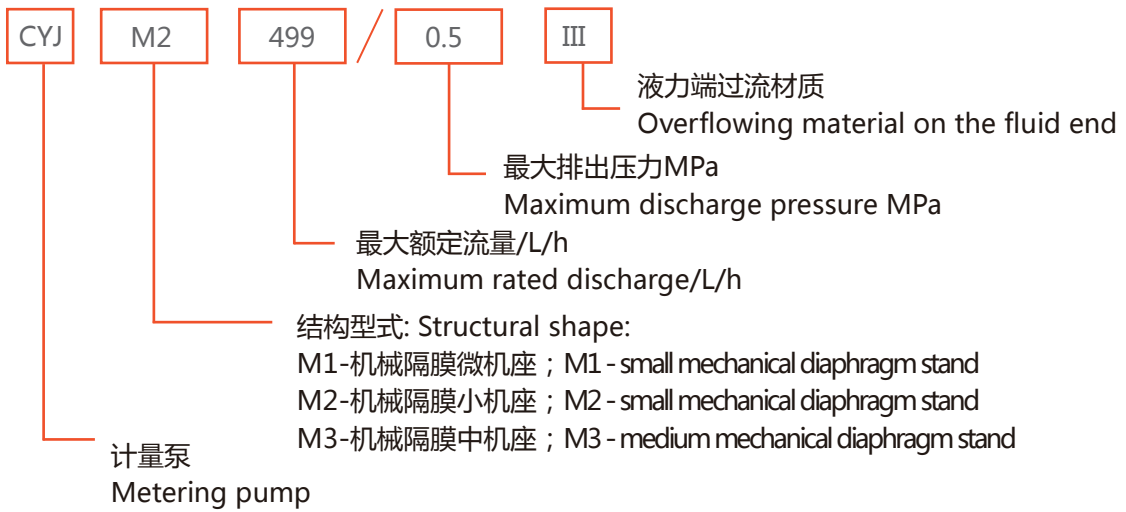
CYJ M2 499 / 0.5 III

液力端过流材质
Overflowing material on the fluid end

最大排出压力MPa
Maximum discharge pressure MPa

最大额定流量/L/h
Maximum rated discharge/L/h

结构型式: Structural shape:
M1-机械隔膜微机座；M1 - small mechanical diaphragm stand
M2-机械隔膜小机座；M2 - small mechanical diaphragm stand
M3-机械隔膜中机座；M3 - medium mechanical diaphragm stand

计量泵
Metering pump